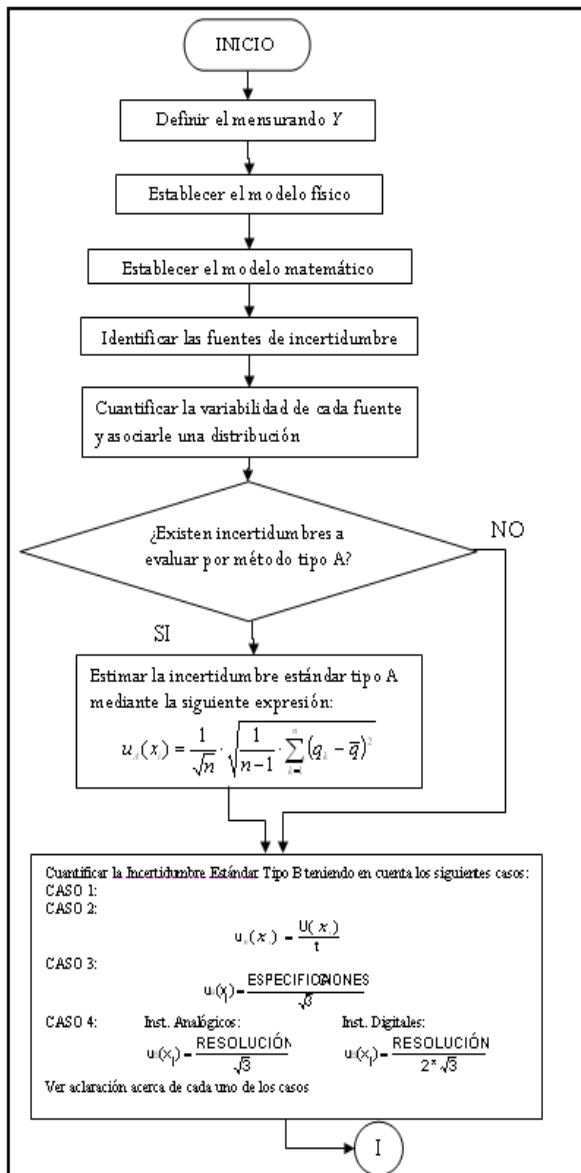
INICIO

Definir el mensurando $Y$

Establecer el modelo físico

Establecer el modelo matemático

Identificar las fuentes de incertidumbre

Cuantificar la variabilidad de cada fuente y asociarle una distribución

¿Existen incertidumbres a evaluar por método tipo A?

NO

SI

Estimar la incertidumbre estándar tipo A mediante la siguiente expresión:

$u_A(x_i) = \frac{1}{\sqrt{n}} \cdot \sqrt{\frac{1}{n-1} \cdot \sum_{k=1}^{n} (q_k - \overline{q})^2}$

Cuantificar la Incertidumbre Estándar Tipo B teniendo en cuenta los siguientes casos:
CASO 1:
CASO 2:

$u_B(x_i) = \frac{U(x_i)}{t}$

CASO 3:

$u_B(x_i) = \frac{ESPECIFICACIONES}{\sqrt{3}}$

CASO 4: Inst. Analógicos: Inst. Digitales:

$u_B(x_i) = \frac{RESOLUCIÓN}{\sqrt{3}}$ $u_B(x_i) = \frac{RESOLUCIÓN}{2 * \sqrt{3}}$

Ver aclaración acerca de cada uno de los casos

I